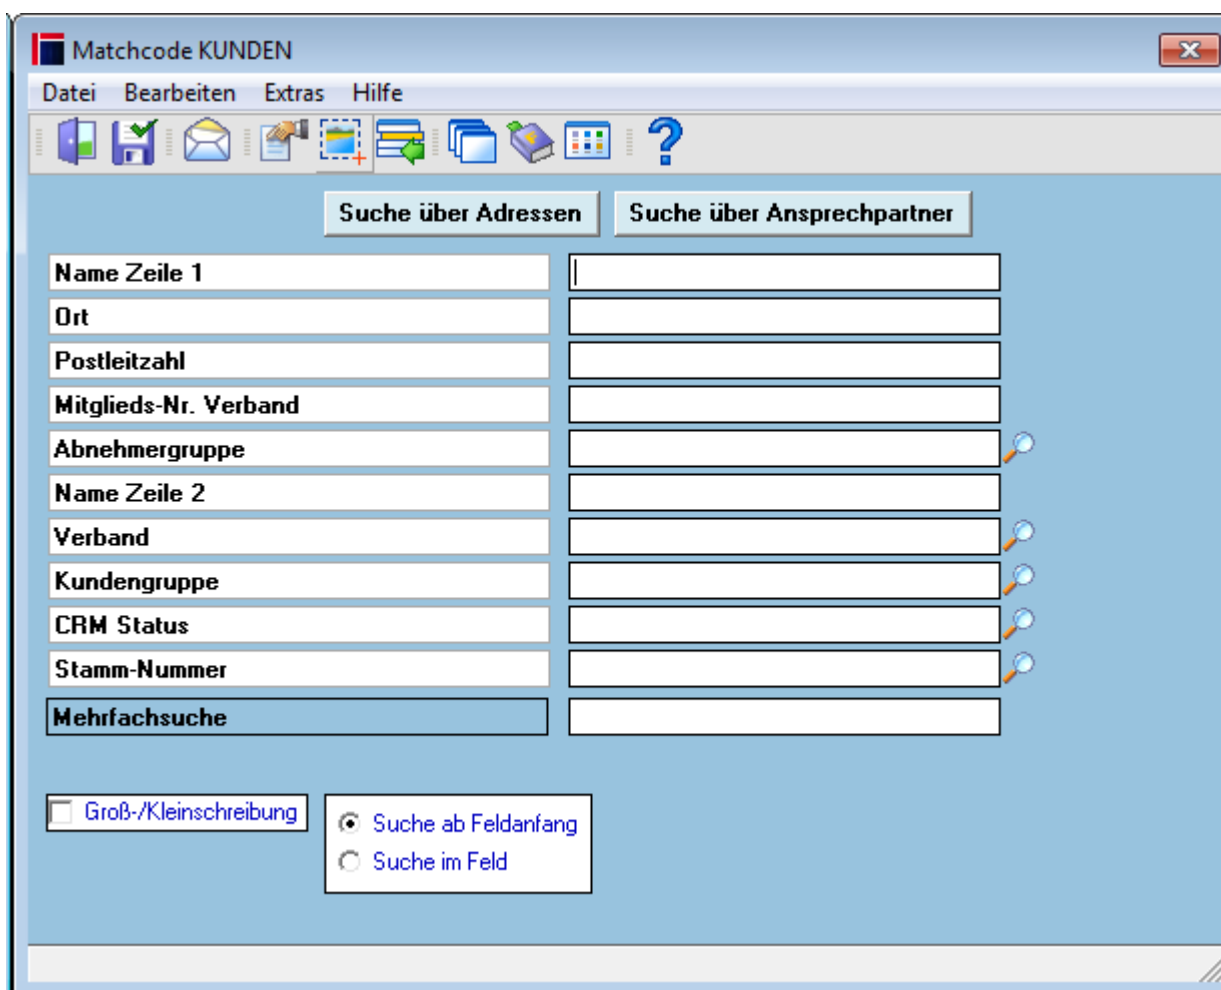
Matchcode KUNDEN

Datei Bearbeiten Extras Hilfe

Suche über Adressen

Suche über Ansprechpartner

Name Zeile 1

Ort

Postleitzahl

Mitglieds-Nr. Verband

Abnehmergruppe

Name Zeile 2

Verband

Kundengruppe

CRM Status

Stamm-Nummer

Mehrfachsuche

Groß-/Kleinschreibung

Suche ab Feldanfang

Suche im Feld